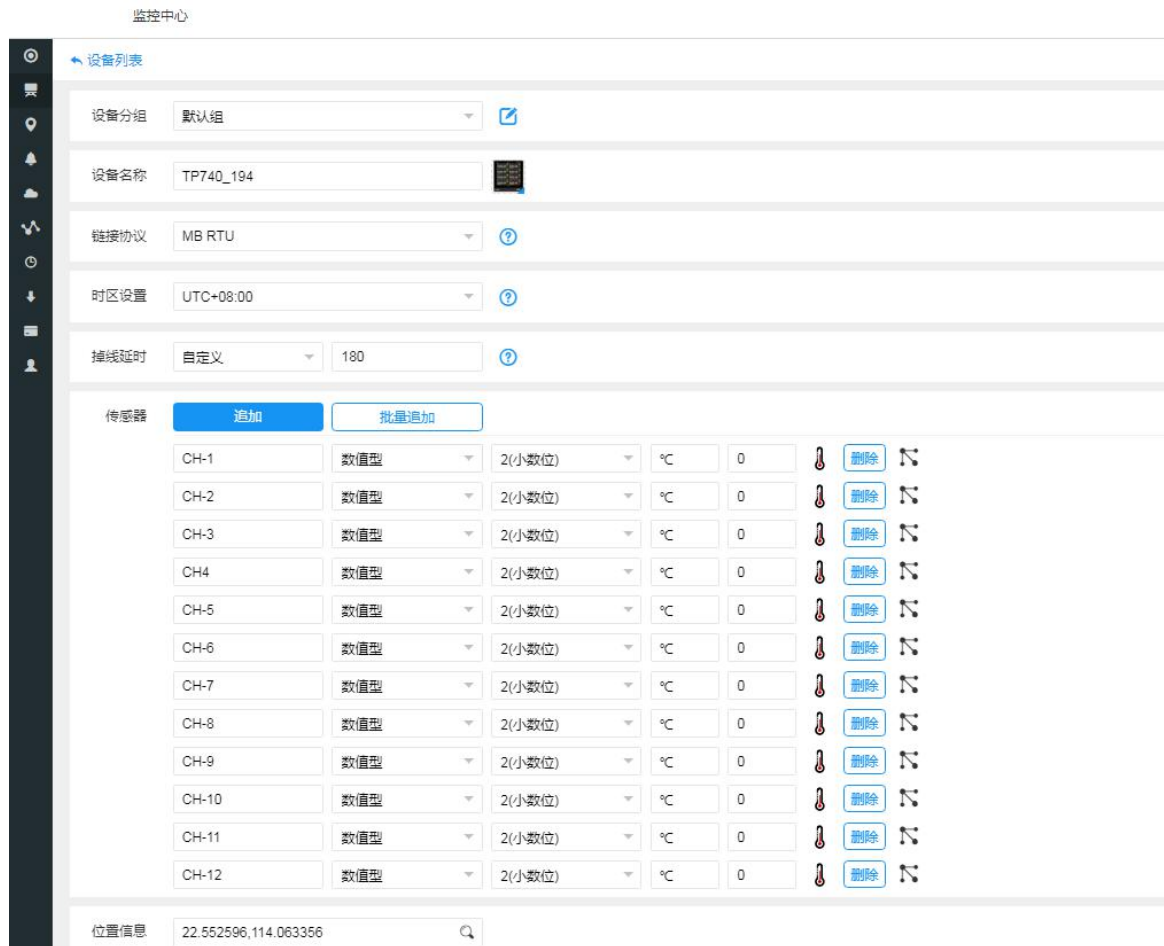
监控中心

设备列表

设备分组 默认组

设备名称 TP740_194

链接协议 MB RTU

时区设置 UTC+08:00

掉线延时 自定义 180

传感器 追加 批量追加

| | | | | | |
|---|---|---|---|---|---|
| CH-1 | 数值型 | 2(小数位) | ℃ | 0 | 删除 |
| CH-2 | 数值型 | 2(小数位) | ℃ | 0 | 删除 |
| CH-3 | 数值型 | 2(小数位) | ℃ | 0 | 删除 |
| CH4 | 数值型 | 2(小数位) | ℃ | 0 | 删除 |
| CH-5 | 数值型 | 2(小数位) | ℃ | 0 | 删除 |
| CH-6 | 数值型 | 2(小数位) | ℃ | 0 | 删除 |
| CH-7 | 数值型 | 2(小数位) | ℃ | 0 | 删除 |
| CH-8 | 数值型 | 2(小数位) | ℃ | 0 | 删除 |
| CH-9 | 数值型 | 2(小数位) | ℃ | 0 | 删除 |
| CH-10 | 数值型 | 2(小数位) | ℃ | 0 | 删除 |
| CH-11 | 数值型 | 2(小数位) | ℃ | 0 | 删除 |
| CH-12 | 数值型 | 2(小数位) | ℃ | 0 | 删除 |

位置信息 22.552596,114.063356